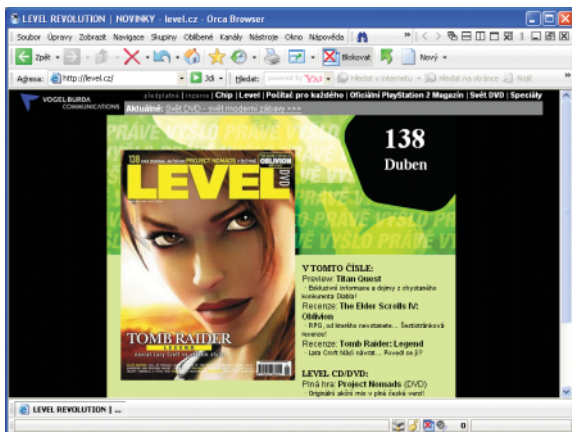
LEVEL REVOLUTION | NOVINKY | level.cz - Orca Browser

Soubor Úpravy Zobrazit Navigace Skupiny Oblíbené Kanály Nástroje Okno Nápověda

Zpět Blokovat Nový

Adresa: http://level.cz/ Jdi Hledat: powered by YAHOO! Hledat v internetu Hledat na stránce Najít

VOGEL BURDA COMMUNICATIONS

předplatné | inzerce | Chip | Level | Počítač pro každého | Oficiální PlayStation 2 Magazín | Svět DVD | Speciály

Aktuálně: Svět DVD - svět moderní zábavy >>>

PRÁVĚ VYŠLO PRÁVĚ VYŠLO

138
Duben

138 PROJECT NOMADS OBLIVION
LEVEL DVD

TOMB RAIDER LEGEND

V TOMTO ČÍSLE:
Preview: Titan Quest
- Exkluzivní informace a dojmy z chystaného konkurenta Diabla!
Recenze: The Elder Scrolls IV: Oblivion
- RPG, od kterého nevstanete... Šestistránková recenze!
Recenze: Tomb Raider: Legend
- Lara Croft hlásí návrat... Povedl se jí?

LEVEL CD/DVD:
Plná hra: Project Nomads (DVD)
- Originální akční mix v plně české verzi!

LEVEL REVOLUTION | ...

0